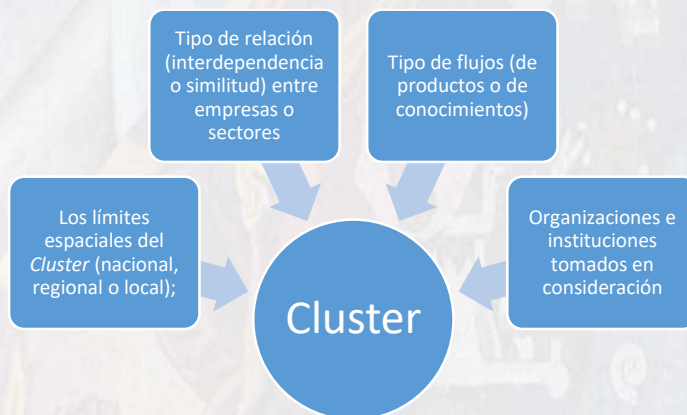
Los límites espaciales del Cluster (nacional, regional o local);

Tipo de relación (interdependencia o similitud) entre empresas o sectores

Tipo de flujos (de productos o de conocimientos)

Organizaciones e instituciones tomados en consideración

Cluster